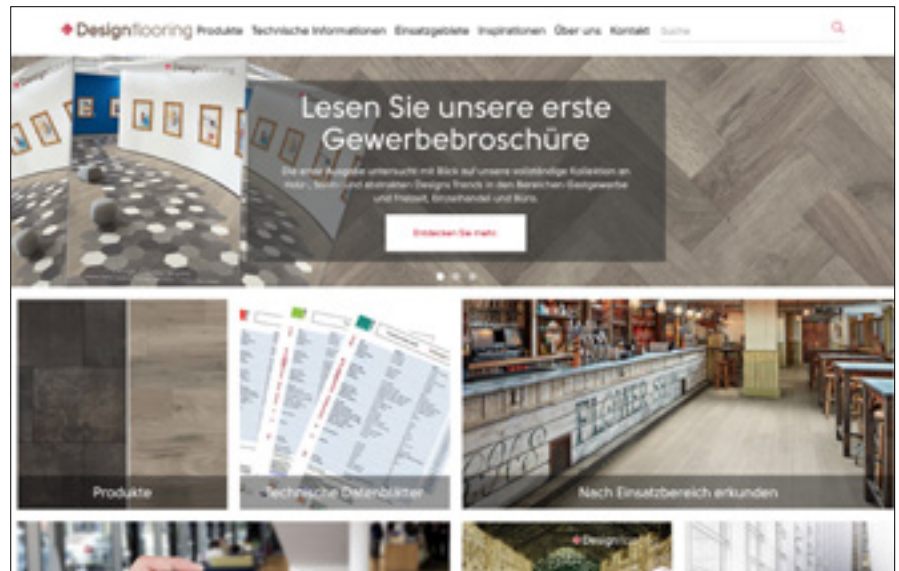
Designflooring Produkte Technische Informationen Einsatzgebiete Inspirationen Über uns Kontakt Suche

Lesen Sie unsere erste Gewerbebroschüre

Die erste Ausgabe untersucht mit Blick auf unsere vollständige Kollektion an Holz-, Stein- und abstrakten Designs Trends in den Bereichen Gastgewerbe und Freizeit, Einzelhandel und Büro.

Entdecken Sie mehr

Produkte

Technische Datenblätter

Nach Einsatzbereich erkunden

Designflooring